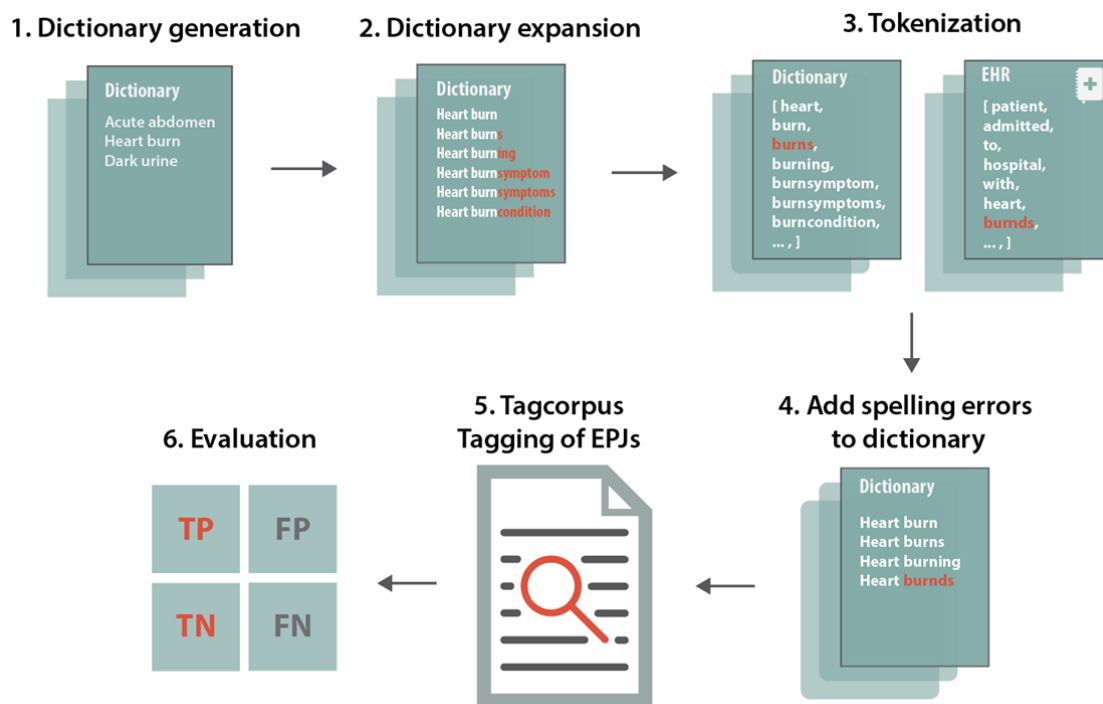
1. Dictionary generation

Dictionary
Acute abdomen
Heart burn
Dark urine

2. Dictionary expansion

Dictionary
Heart burn
Heart burns
Heart burning
Heart burnsymptom
Heart burnsymptoms
Heart burncondition

3. Tokenization

Dictionary
[ heart,
burn,
burns,
burning,
burnsymptom,
burnsymptoms,
burncondition,
... , ]

EHR
[ patient,
admitted,
to,
hospital,
with,
heart,
burnds,
... , ]

4. Add spelling errors to dictionary

Dictionary
Heart burn
Heart burns
Heart burning
Heart burnds

5. Tagcorpus
Tagging of EPJs

6. Evaluation

| TP | FP |
|---|---|
| TN | FN |